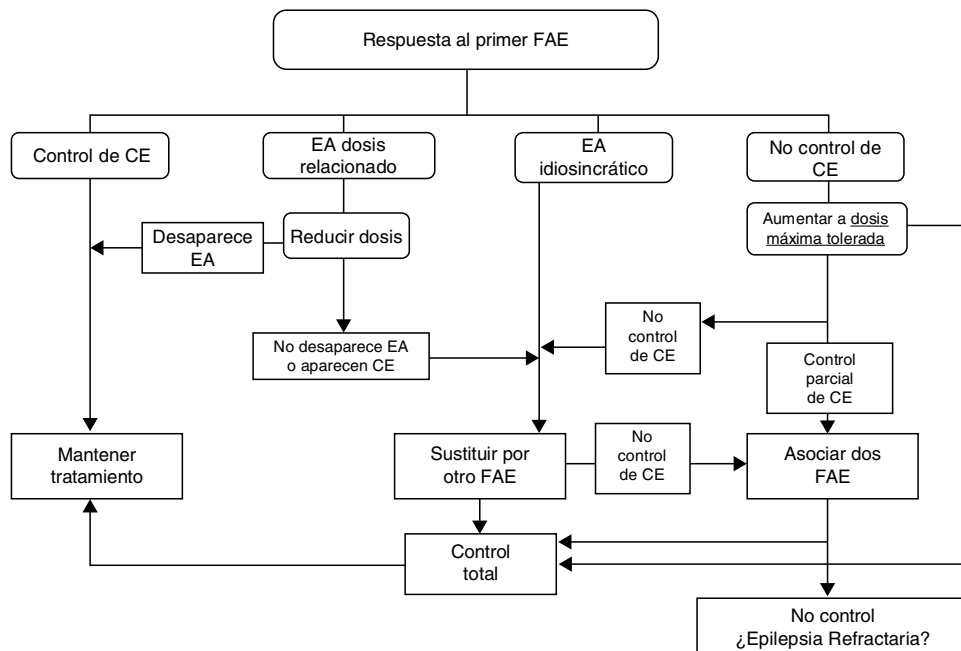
Respuesta al primer FAE

Control de CE

EA dosis relacionado

EA idiosincrático

No control de CE

Aumentar a dosis máxima tolerada

Desaparece EA

Reducir dosis

No control de CE

No desaparece EA o aparecen CE

Control parcial de CE

Mantener tratamiento

Sustituir por otro FAE

No control de CE

Asociar dos FAE

Control total

No control ¿Epilepsia Refractaria?